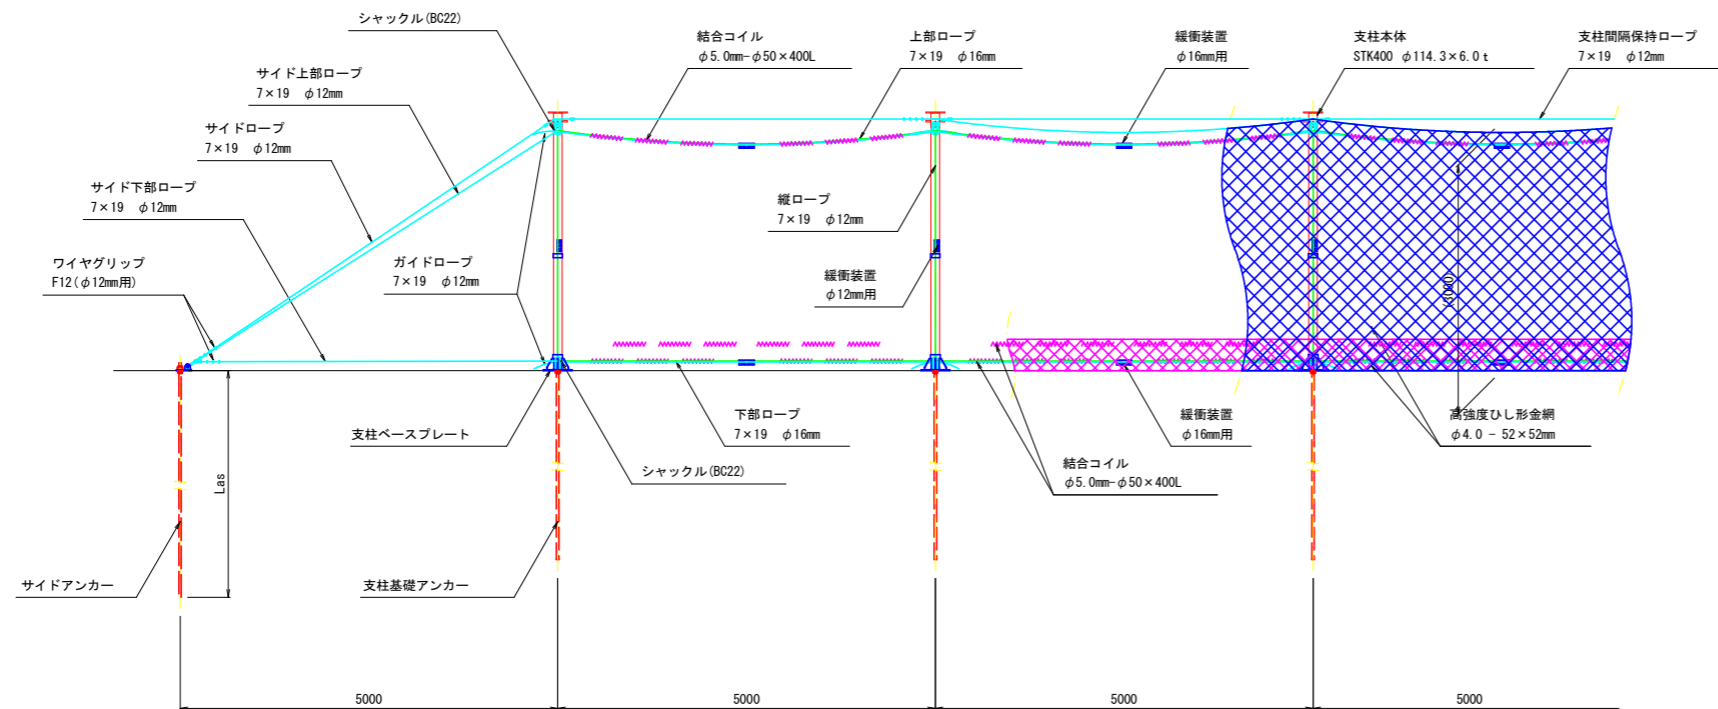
シャックル(BC22)

結合コイル
φ5.0mm-φ50×400L

上部ロープ
7×19　φ16mm

緩衝装置
φ16mm用

支柱本体
STK400　φ114.3×6.0ｔ

支柱間隔保持ロープ
7×19　φ12mm

サイド上部ロープ
7×19　φ12mm

サイドロープ
7×19　φ12mm

サイド下部ロープ
7×19　φ12mm

縦ロープ
7×19　φ12mm

ワイヤグリップ
F12(φ12mm用)

ガイドロープ
7×19　φ12mm

緩衝装置
φ12mm用

4000

下部ロープ
7×19　φ16mm

緩衝装置
φ16mm用

高強度ひし形金網
φ4.0 － 52×52mm

支柱ベースプレート

シャックル(BC22)

結合コイル
φ5.0mm-φ50×400L

Las

サイドアンカー

支柱基礎アンカー

5000　5000　5000　5000